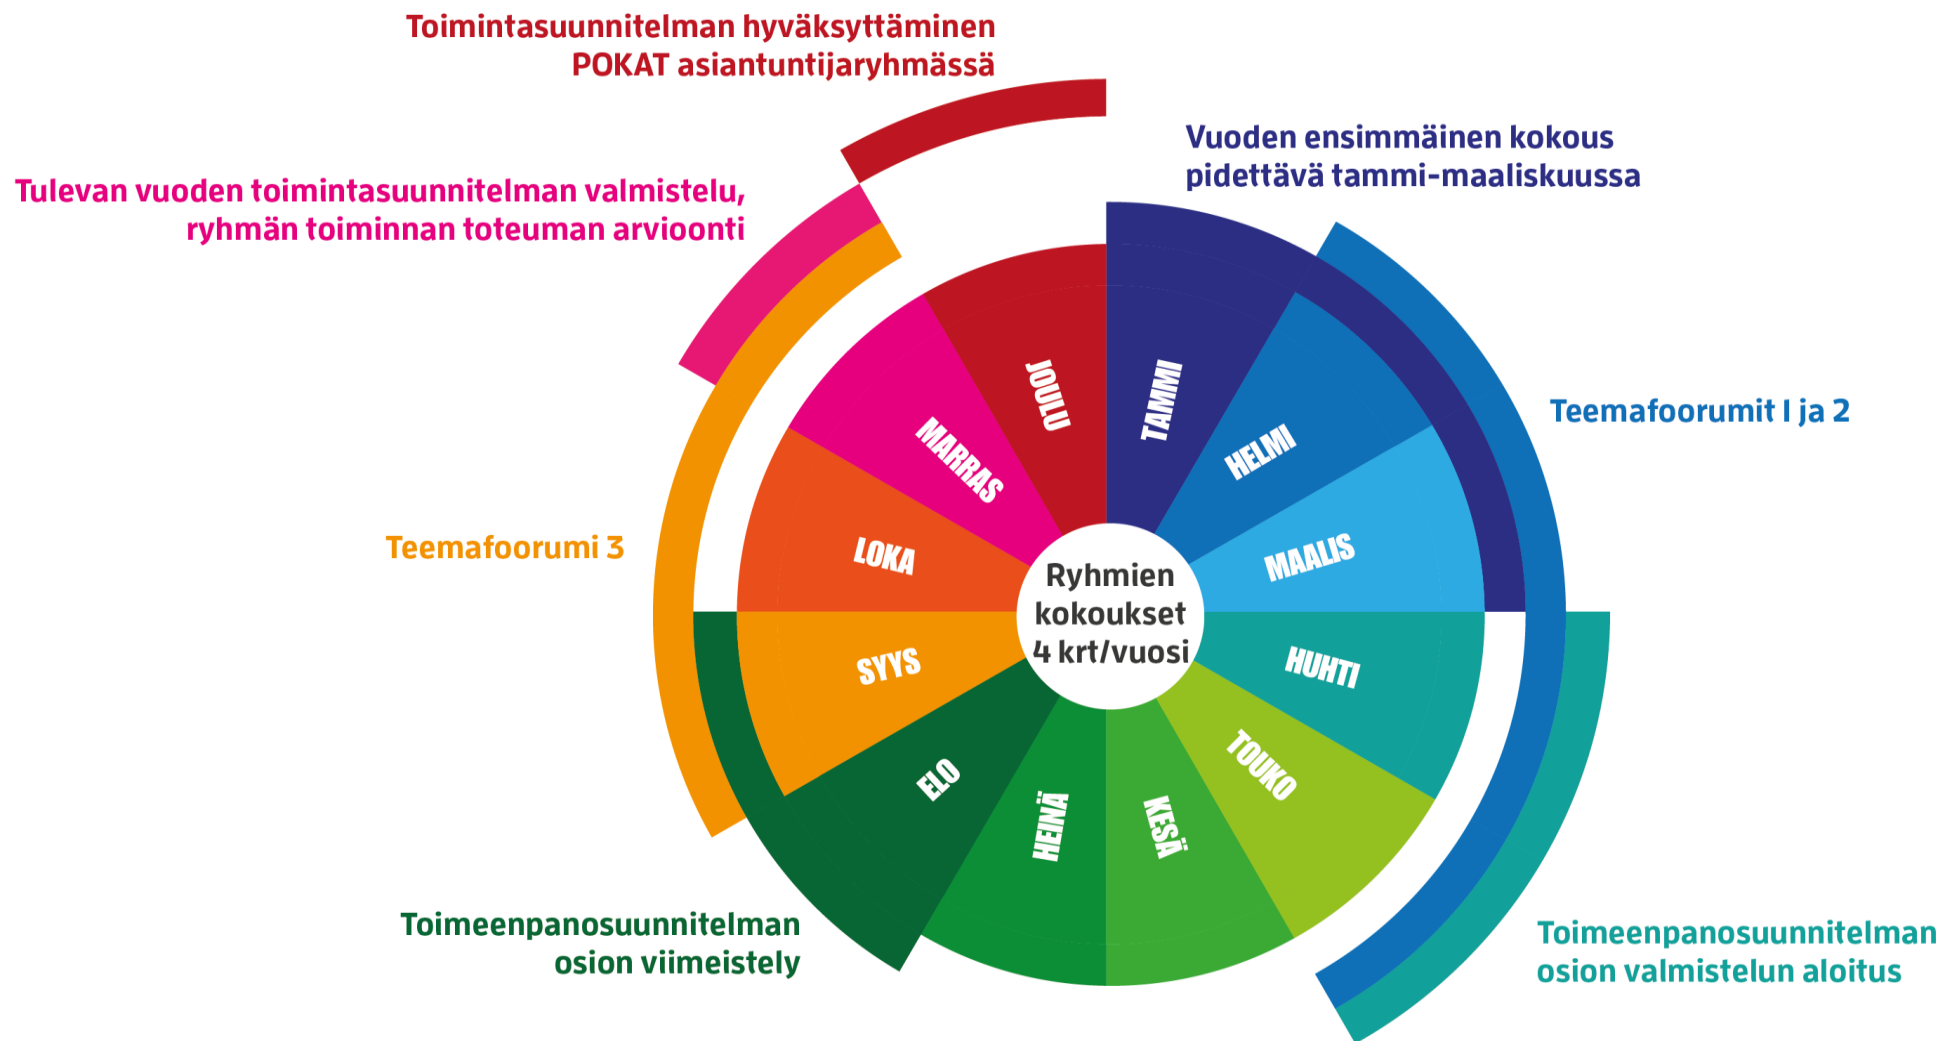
Toimintasuunnitelman hyväksyttäminen POKAT asiantuntijaryhmässä

Vuoden ensimmäinen kokous pidettävä tammi-maaliskuussa

Tulevan vuoden toimintasuunnitelman valmistelu, ryhmän toiminnan toteuman arvioonti

Teemafoorumit I ja 2

Teemafoorumi 3

Ryhmien kokoukset 4 krt/vuosi

TAMMI
HELMI
MAALIS
HUHTI
TOUKO
KESÄ
HEINÄ
ELO
SYYS
LOKA
MARRAS
JOULU

Toimeenpanosuunnitelman osion viimeistely

Toimeenpanosuunnitelman osion valmistelun aloitus